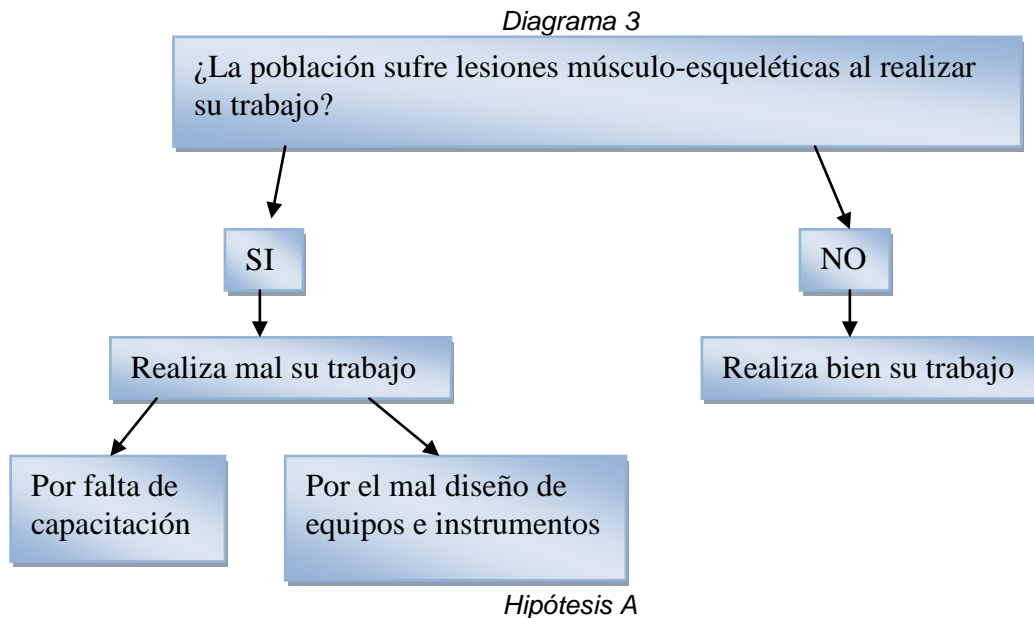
Diagrama 3

¿La población sufre lesiones músculo-esqueléticas al realizar su trabajo?

SI

NO

Realiza mal su trabajo

Realiza bien su trabajo

Por falta de capacitación

Por el mal diseño de equipos e instrumentos

Hipótesis A